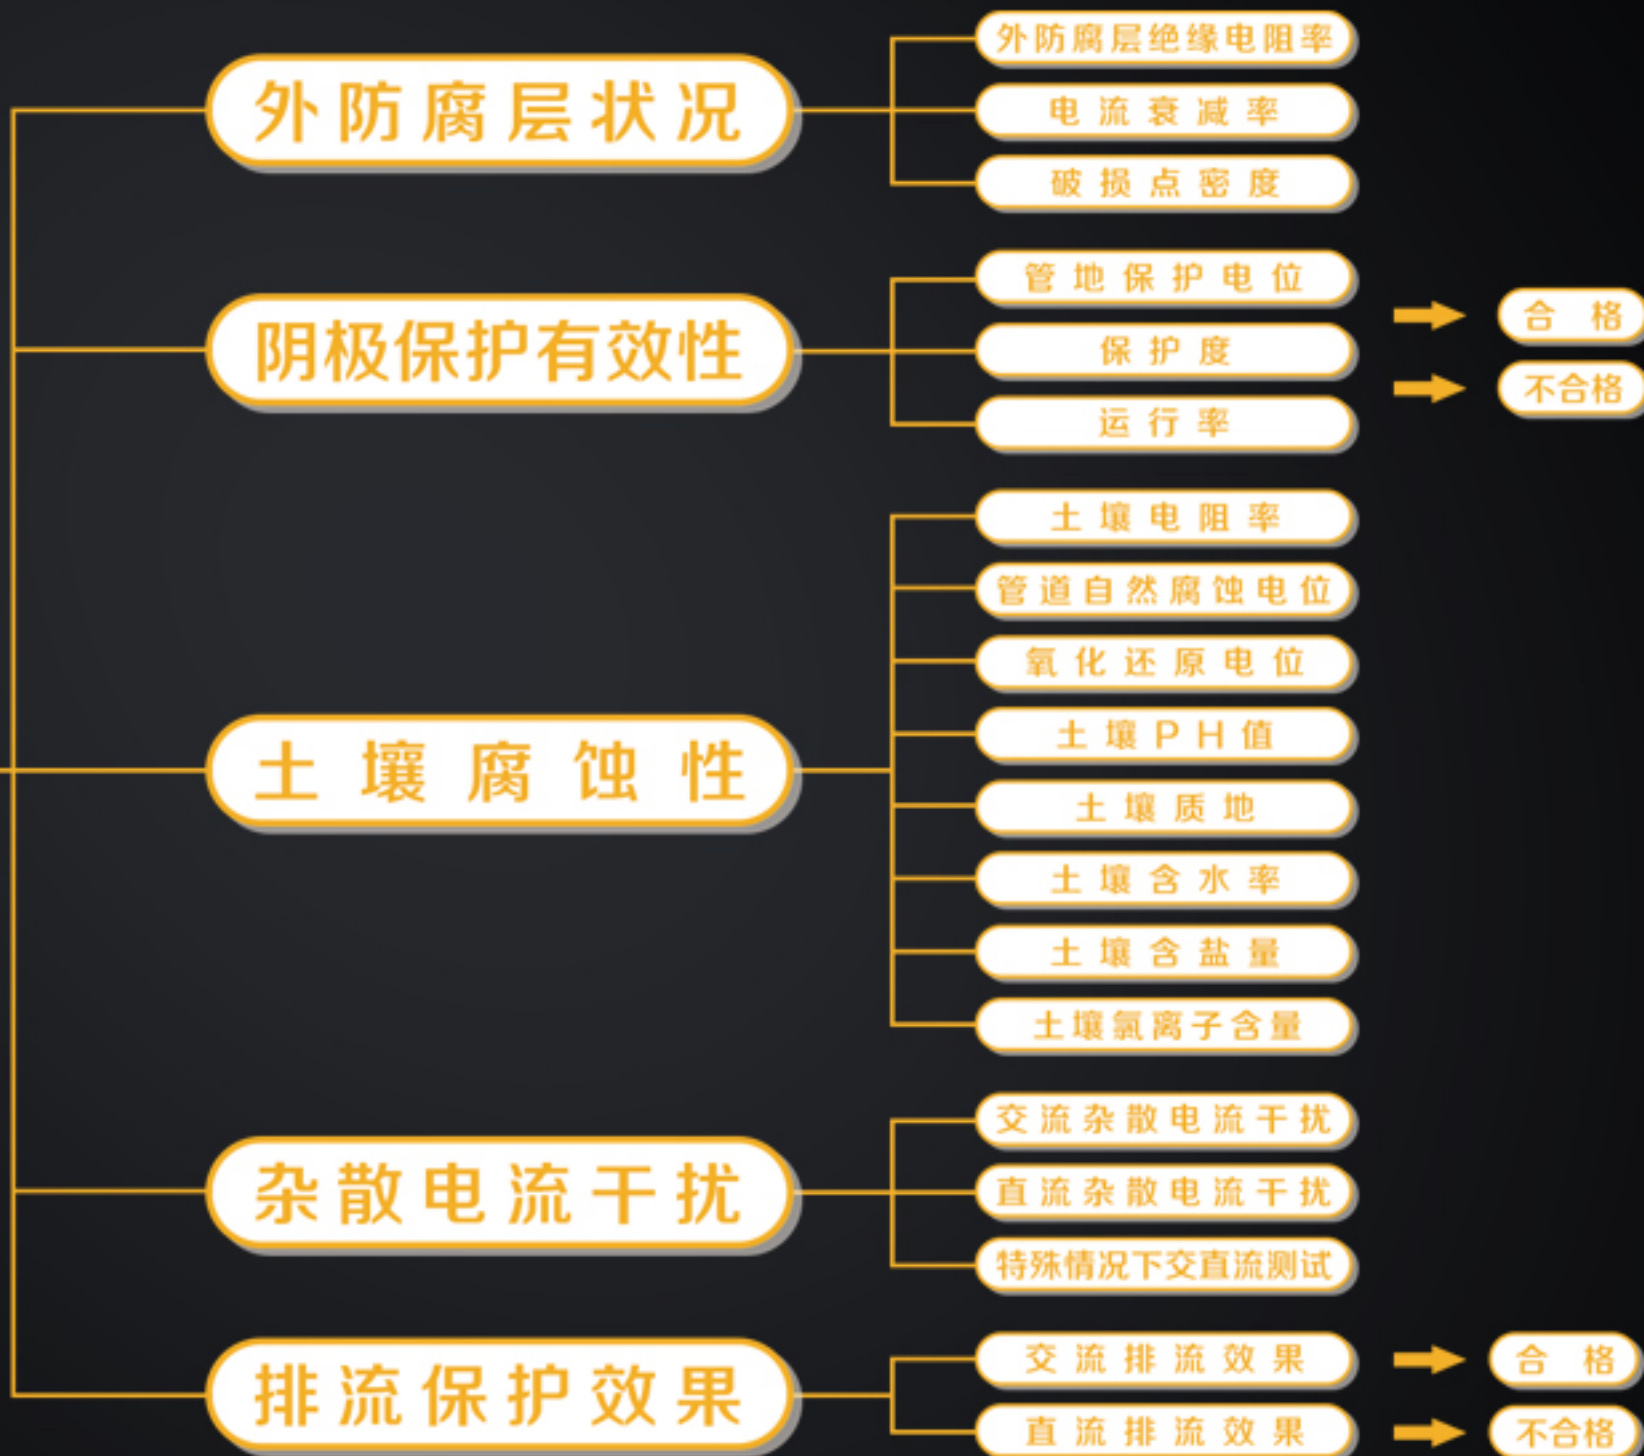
外防腐层状况

外防腐层绝缘电阻率

电流衰减率

破损点密度

阴极保护有效性

管地保护电位

保护度

运行率

合格

不合格

土壤腐蚀性

土壤电阻率

管道自然腐蚀电位

氧化还原电位

土壤PH值

土壤质地

土壤含水率

土壤含盐量

土壤氯离子含量

杂散电流干扰

交流杂散电流干扰

直流杂散电流干扰

特殊情况下交直流测试

排流保护效果

交流排流效果

直流排流效果

合格

不合格